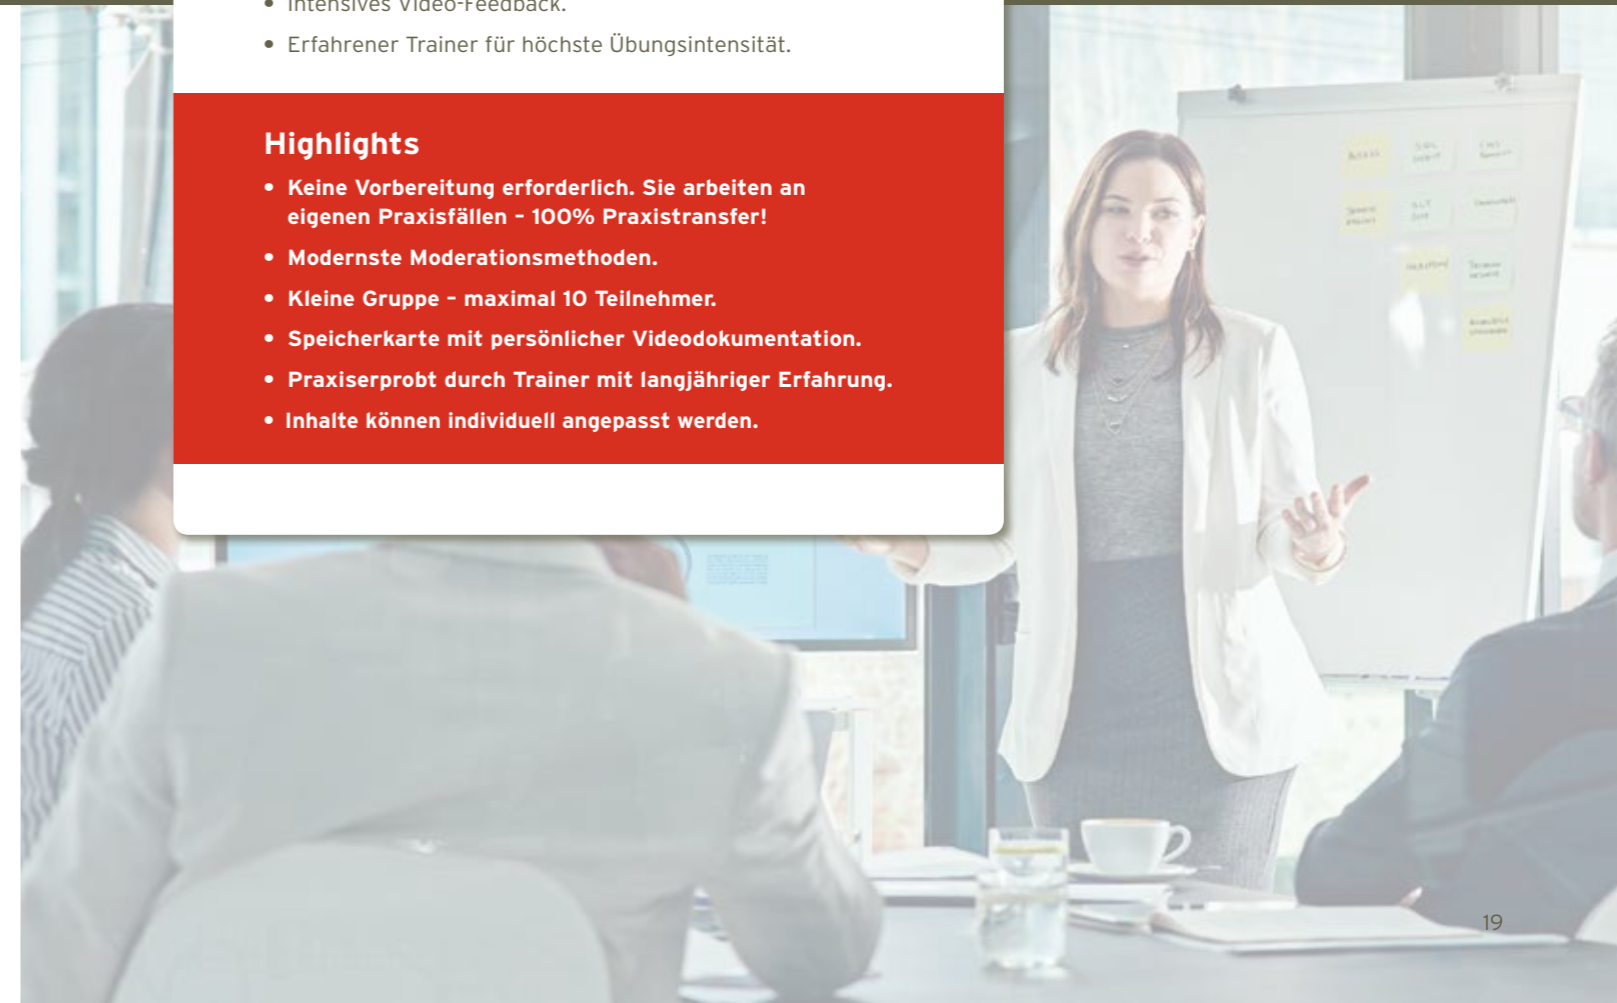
• Intensives Video-Feedback.
• Erfahrener Trainer für höchste Übungsintensität.

Highlights

• Keine Vorbereitung erforderlich. Sie arbeiten an eigenen Praxisfällen – 100% Praxistransfer!
• Modernste Moderationsmethoden.
• Kleine Gruppe – maximal 10 Teilnehmer.
• Speicherkarte mit persönlicher Videodokumentation.
• Praxiserprobt durch Trainer mit langjähriger Erfahrung.
• Inhalte können individuell angepasst werden.

19